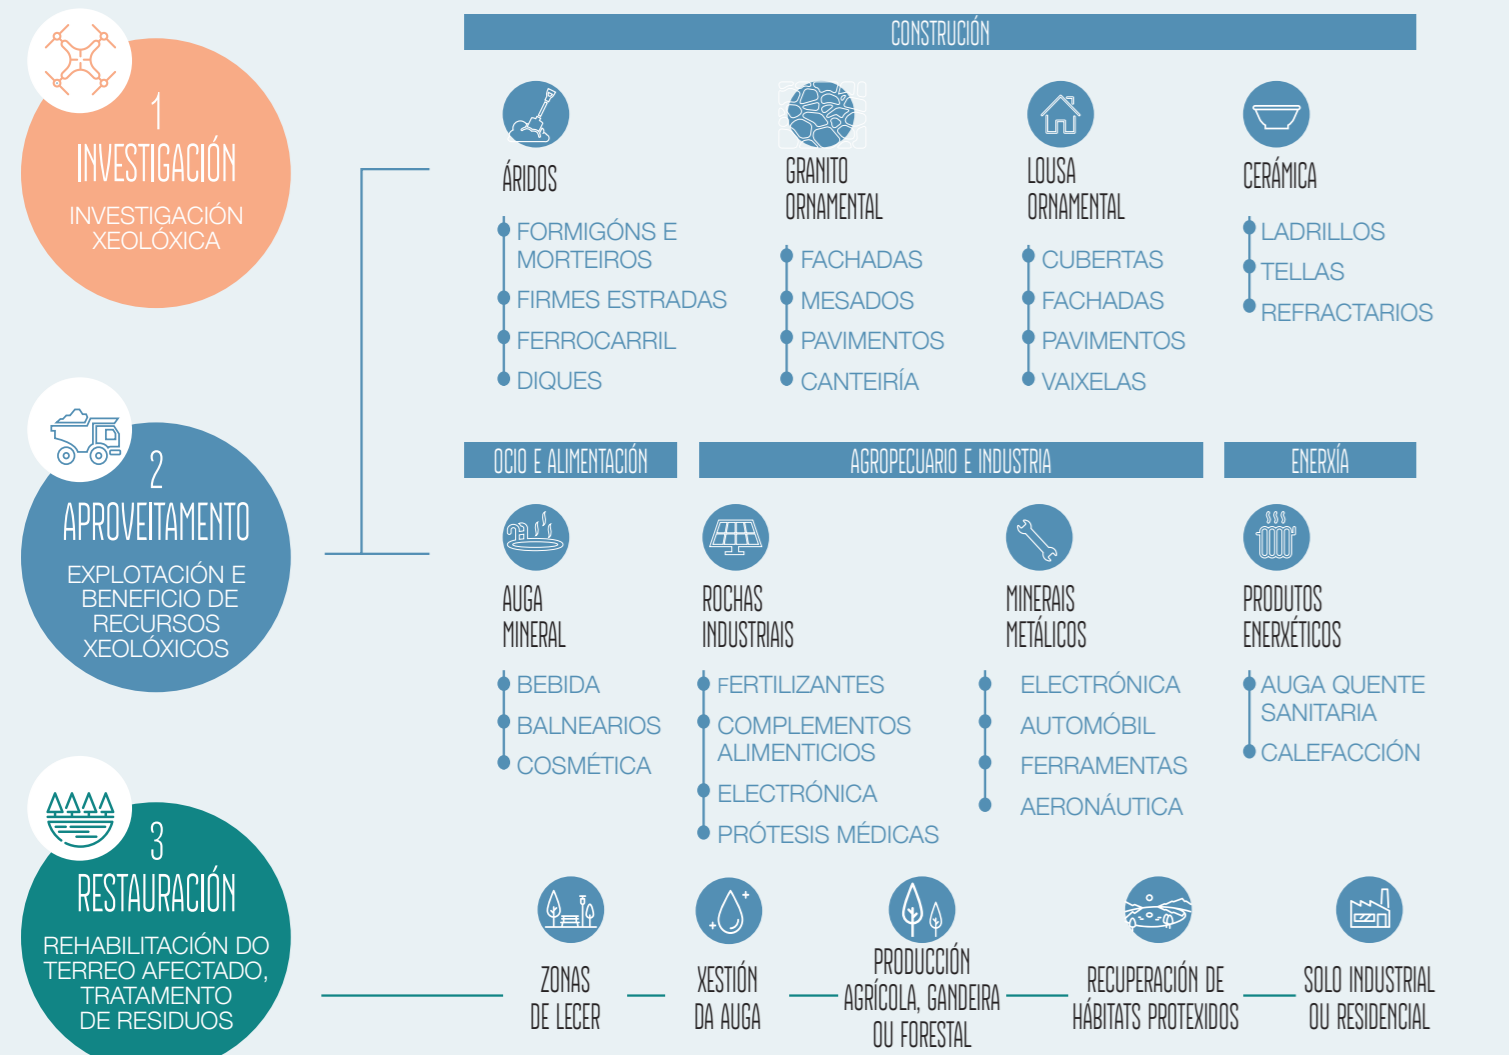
1
INVESTIGACIÓN
INVESTIGACIÓN XEOLÓXICA

2
APROVEITAMENTO
EXPLOTACIÓN E BENEFICIO DE RECURSOS XEOLÓXICOS

3
RESTAURACIÓN
REHABILITACIÓN DO TERREO AFECTADO, TRATAMENTO DE RESIDUOS

CONSTRUCIÓN

ÁRIDOS
FORMIGÓNS E MORTEIROS
FIRMES ESTRADAS
FERROCARRIL
DIQUES

GRANITO ORNAMENTAL
FACHADAS
MESADOS
PAVIMENTOS
CANTEIRÍA

LOUSA ORNAMENTAL
CUBERTAS
FACHADAS
PAVIMENTOS
VAIXELAS

CERÁMICA
LADRILLOS
TELLAS
REFRACTARIOS

OCIO E ALIMENTACIÓN

AGROPECUARIO E INDUSTRIA

ENERXÍA

AUGA MINERAL
BEBIDA
BALNEARIOS
COSMÉTICA

ROCHAS INDUSTRIAIS
FERTILIZANTES
COMPLEMENTOS ALIMENTICIOS
ELECTRÓNICA
PRÓTESIS MÉDICAS

MINERAIS METÁLICOS
ELECTRÓNICA
AUTOMÓBIL
FERRAMENTAS
AERONÁUTICA

PRODUTOS ENERXÉTICOS
AUGA QUENTE SANITARIA
CALEFACCIÓN

ZONAS DE LECER

XESTIÓN DA AUGA

PRODUCCIÓN AGRÍCOLA, GANDEIRA OU FORESTAL

RECUPERACIÓN DE HÁBITATS PROTEXIDOS

SOLO INDUSTRIAL OU RESIDENCIAL